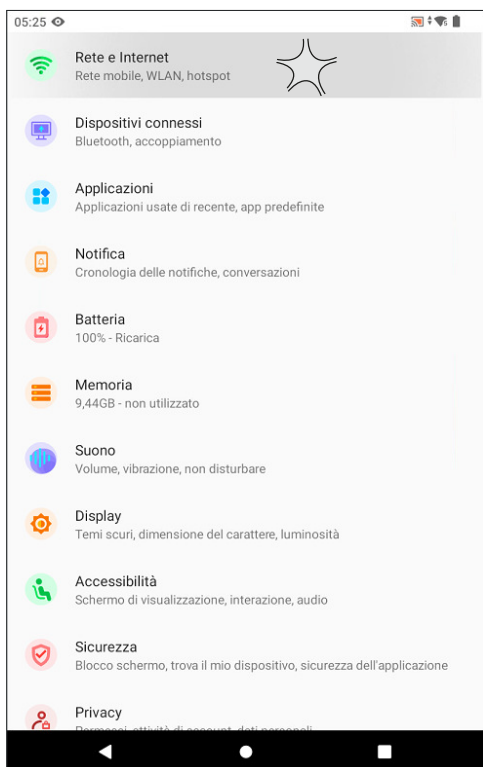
05:25

Rete e Internet
Rete mobile, WLAN, hotspot

Dispositivi connessi
Bluetooth, accoppiamento

Applicazioni
Applicazioni usate di recente, app predefinite

Notifica
Cronologia delle notifiche, conversazioni

Batteria
100% - Ricarica

Memoria
9,44GB - non utilizzato

Suono
Volume, vibrazione, non disturbare

Display
Temi scuri, dimensione del carattere, luminosità

Accessibilità
Schermo di visualizzazione, interazione, audio

Sicurezza
Blocco schermo, trova il mio dispositivo, sicurezza dell'applicazione

Privacy
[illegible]